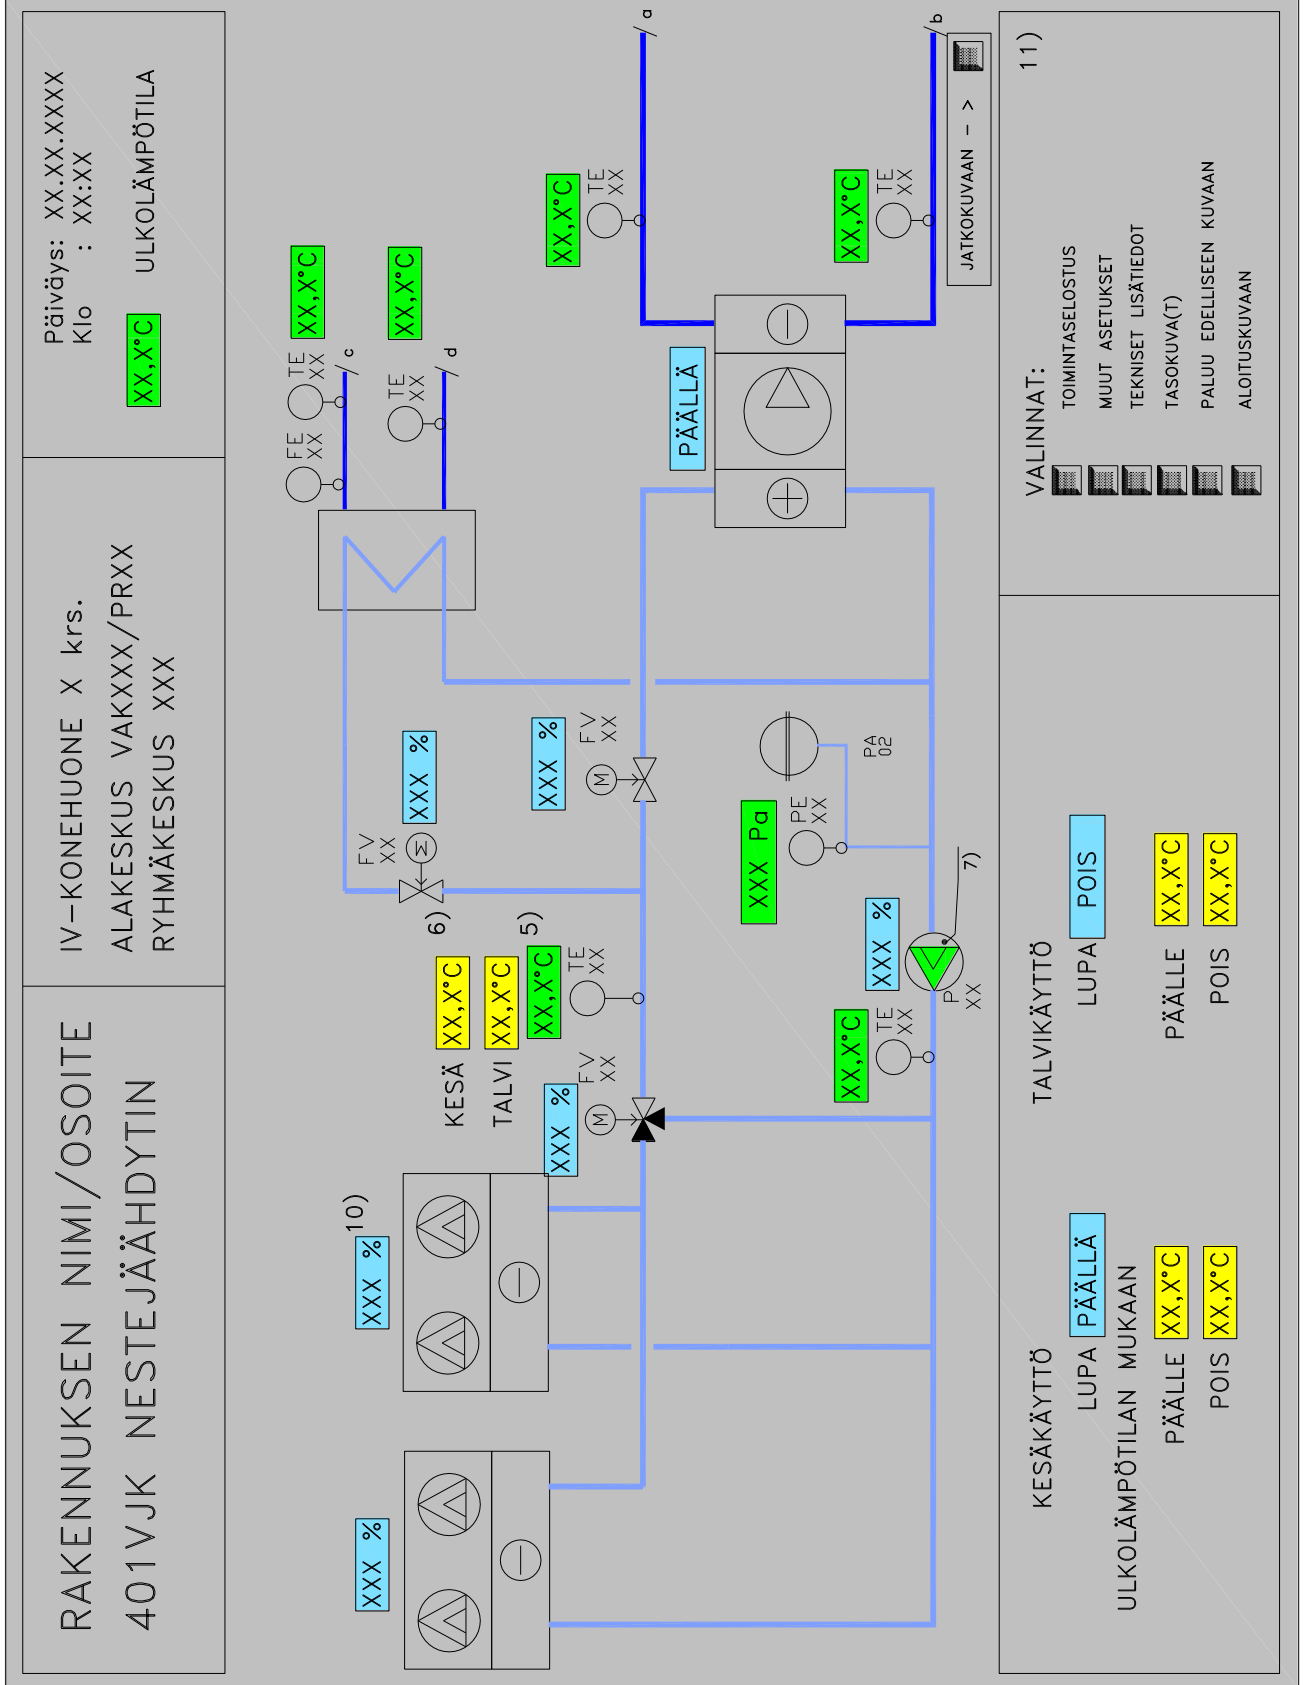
RAKENNUKSEN NIMI/OSOITE
401VJK NESTEJÄÄHDYTIN

IV-KONEHUONE X krs.
ALAKESKUS VAKXXX/PRXX
RYHMÄKESKUS XXX

Päiväys: XX.XX.XXXX
Klo : XX:XX

XX,X°C ULKOLÄMPÖTILA

XXX %
XXX % 10)
XXX %
KESÄ XX,X°C
TALVI XX,X°C
FV XX
XX,X°C 5) TE XX
XX,X°C TE XX
6) FV XX
XXX %
XXX %
FV XX
XX,X°C
FE XX
TE XX c
XX,X°C
TE XX d
XXX Pa
PE XX
PA 02
XXX %
P XX
7)
PÄÄLLÄ
XX,X°C TE XX a
XX,X°C TE XX b
JATKOKUVAAN - >

KESÄKÄYTTÖ
ULKOLÄMPÖTILAN MUKAAN
LUPA PÄÄLLÄ
PÄÄLLE XX,X°C
POIS XX,X°C

TALVIKÄYTTÖ
LUPA POIS
PÄÄLLE XX,X°C
POIS XX,X°C

VALINNAT:
TOIMINTASELOSTUS
MUUT ASETUKSET
TEKNISET LISÄTIEDOT
TASOKUVA(T)
PALUU EDELLISEEN KUVAAN
ALOITUSKUVAAN

11)